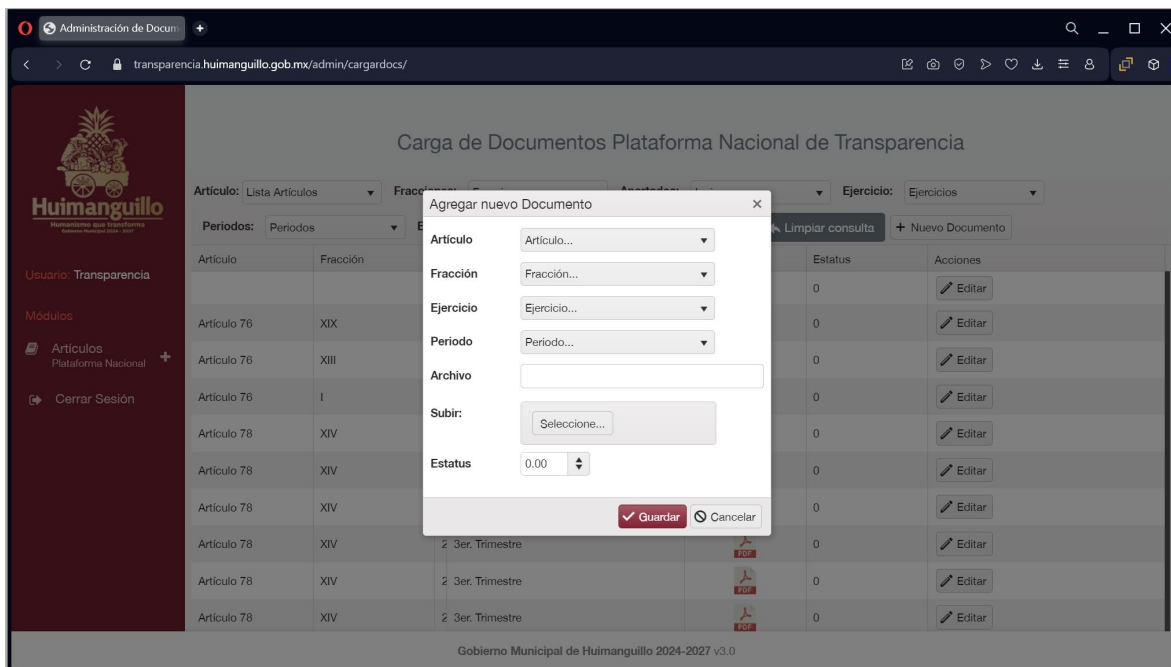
Administración de Docum

transparencia.huimanguillo.gob.mx/admin/cargardocs/

Huimanguillo
Humanismo que transforma
Gobierno Municipal 2024 - 2027

Usuario: Transparencia

Módulos

Artículos
Plataforma Nacional

Cerrar Sesión

Carga de Documentos Plataforma Nacional de Transparencia

Artículo: Lista Artículos
Fracc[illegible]
Ejercicio: Ejercicios

Periodos: Periodos
Limpiar consulta
+ Nuevo Documento

| Artículo | Fracción | | | Estatus | Acciones |
|---|---|---|---|---|---|
| | | | | 0 | Editar |
| Artículo 76 | XIX | | | 0 | Editar |
| Artículo 76 | XIII | | | 0 | Editar |
| Artículo 76 | I | | | 0 | Editar |
| Artículo 78 | XIV | | | 0 | Editar |
| Artículo 78 | XIV | | | 0 | Editar |
| Artículo 78 | XIV | | | 0 | Editar |
| Artículo 78 | XIV | 2 3er. Trimestre | PDF | 0 | Editar |
| Artículo 78 | XIV | 2 3er. Trimestre | PDF | 0 | Editar |
| Artículo 78 | XIV | 2 3er. Trimestre | PDF | 0 | Editar |

Agregar nuevo Documento ×

Artículo: Artículo...
Fracción: Fracción...
Ejercicio: Ejercicio...
Periodo: Periodo...
Archivo
Subir: Seleccione...
Estatus: 0.00

Guardar
Cancelar

Gobierno Municipal de Huimanguillo 2024-2027 v3.0